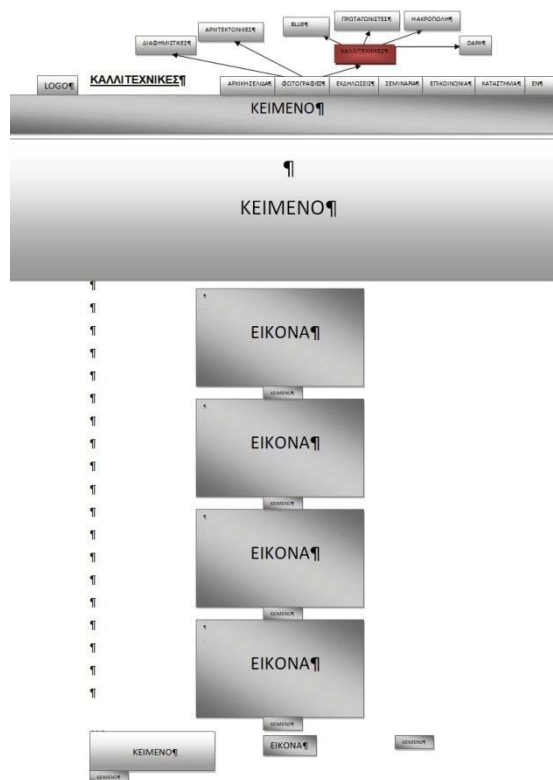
ΑΡΧΙΤΕΚΤΟΝΙΚΕΣ¶

BLUE¶

ΠΡΩΤΑΓΩΝΙΣΤΕΣ¶

Η ΑΚΡΟΠΟΛΗ¶

ΔΙΑΦΗΜΙΣΤΙΚΕΣ¶

ΚΑΛΛΙΤΕΧΝΙΚΕΣ¶

DARK¶

LOGO¶

ΚΑΛΛΙΤΕΧΝΙΚΕΣ¶

ΑΡΧΙΚΗ ΣΕΛΙΔΑ¶ | ΦΩΤΟΓΡΑΦΙΕΣ¶ | ΕΚΔΗΛΩΣΕΙΣ¶ | ΣΕΜΙΝΑΡΙΑ¶ | ΕΠΙΚΟΙΝΩΝΙΑ¶ | ΚΑΤΑΣΤΗΜΑ¶ | EN¶

ΚΕΙΜΕΝΟ¶

¶

ΚΕΙΜΕΝΟ¶

¶
¶
¶
¶
¶
¶
¶
¶
¶
¶
¶
¶
¶
¶
¶
¶
¶
¶
¶
¶

ΕΙΚΟΝΑ¶

ΚΕΙΜΕΝΟ¶

ΕΙΚΟΝΑ¶

ΚΕΙΜΕΝΟ¶

ΕΙΚΟΝΑ¶

ΚΕΙΜΕΝΟ¶

ΕΙΚΟΝΑ¶

ΚΕΙΜΕΝΟ¶

ΚΕΙΜΕΝΟ¶

ΕΙΚΟΝΑ¶

ΚΕΙΜΕΝΟ¶

ΚΕΙΜΕΝΟ¶